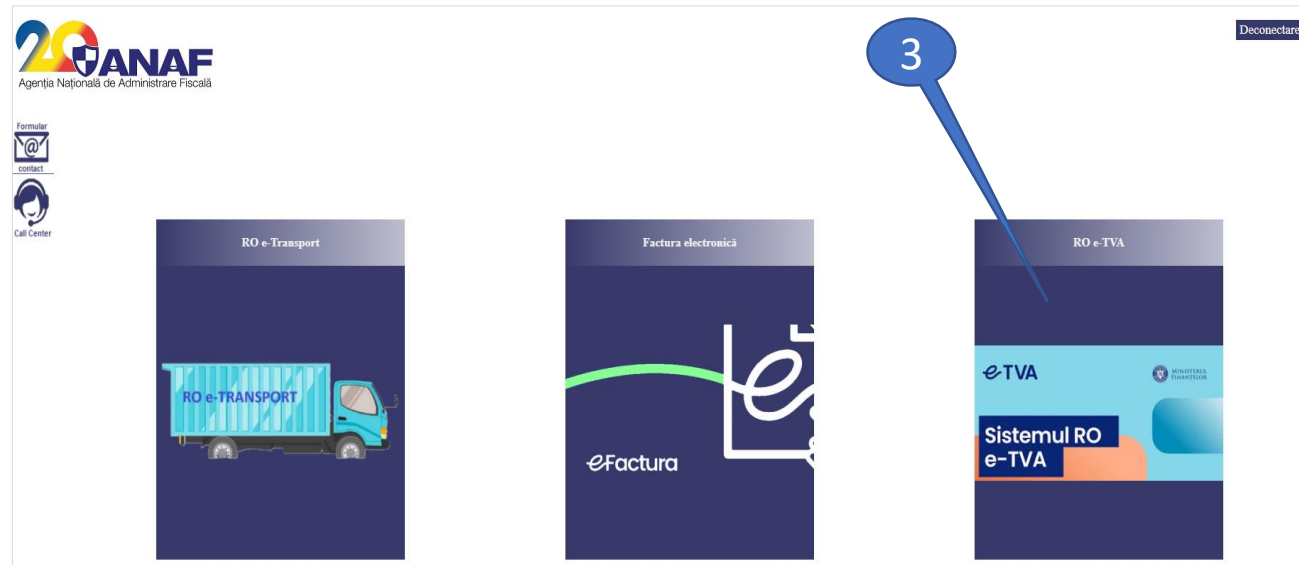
20 ANAF
Agenția Națională de Administrare Fiscală

3

Deconectare

Formular
contact

Call Center

RO e-Transport

RO e-TRANSPORT

Factura electronică

eFactura

RO e-TVA

eTVA

MINISTERUL FINANȚELOR

Sistemul RO e-TVA